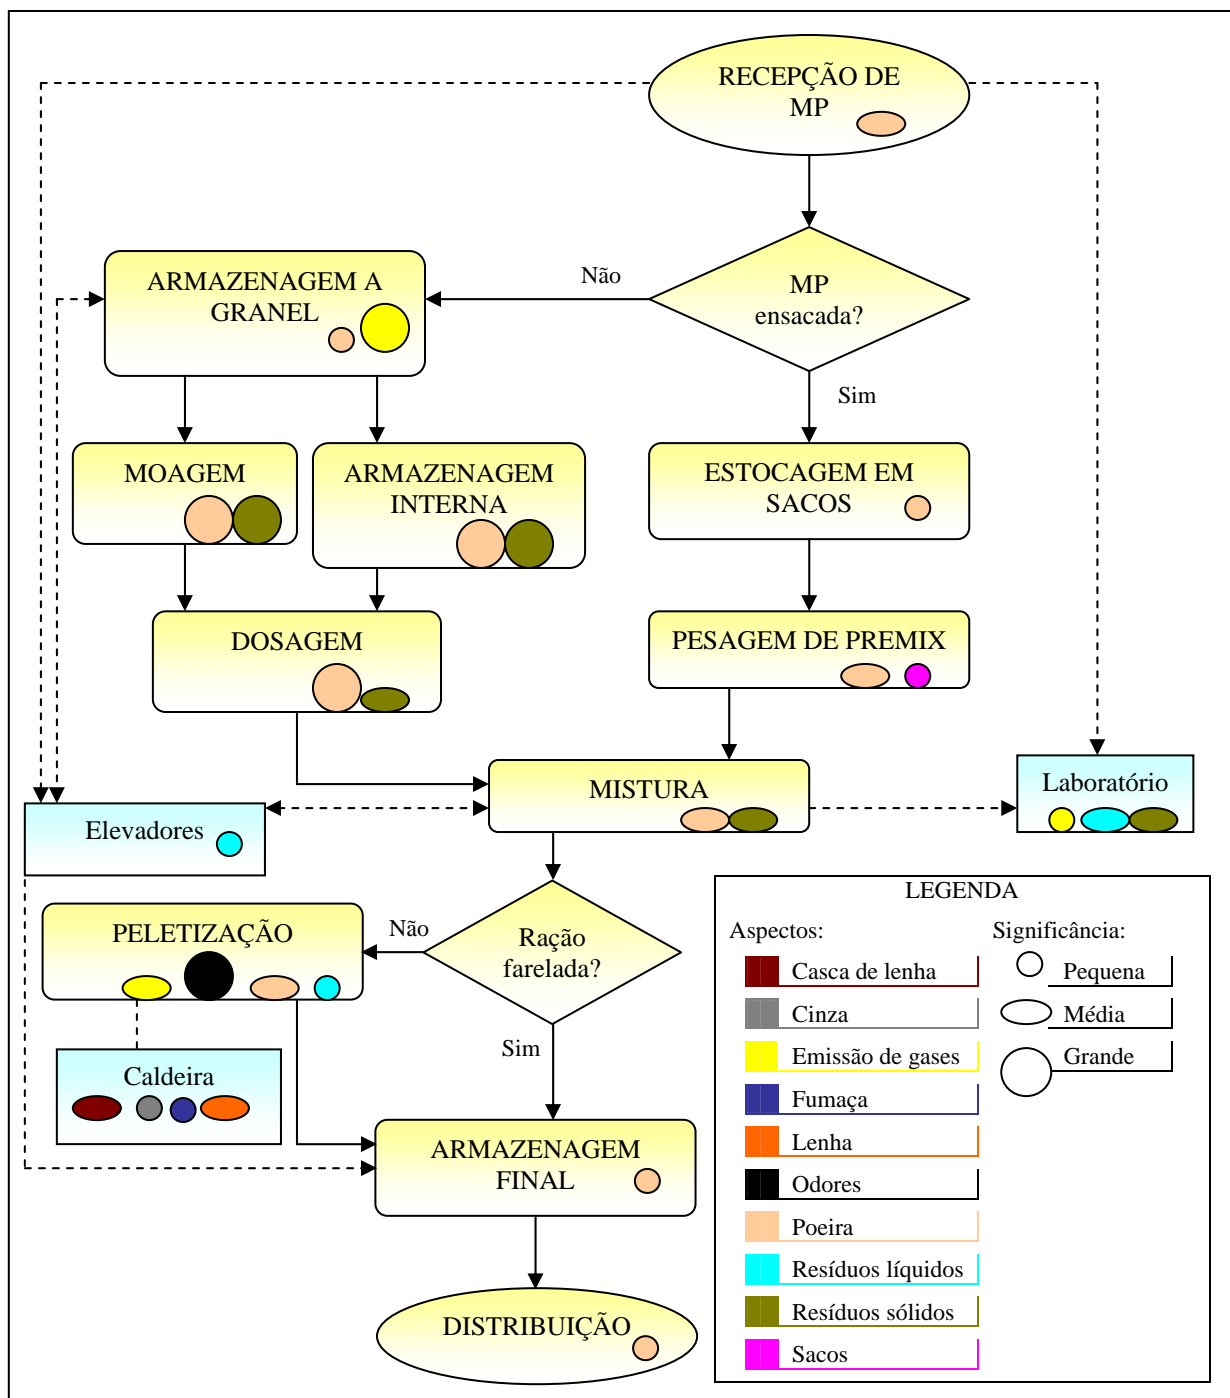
RECEPÇÃO DE MP

MP ensacada?

Não

Sim

ARMAZENAGEM A GRANEL

MOAGEM

ARMAZENAGEM INTERNA

ESTOCAGEM EM SACOS

DOSAGEM

PESAGEM DE PREMIX

MISTURA

Elevadores

Laboratório

Ração farelada?

Não

Sim

PELETIZAÇÃO

Caldeira

ARMAZENAGEM FINAL

DISTRIBUIÇÃO

LEGENDA

Aspectos:

Casca de lenha

Cinza

Emissão de gases

Fumaça

Lenha

Odores

Poeira

Resíduos líquidos

Resíduos sólidos

Sacos

Significância:

Pequena

Média

Grande